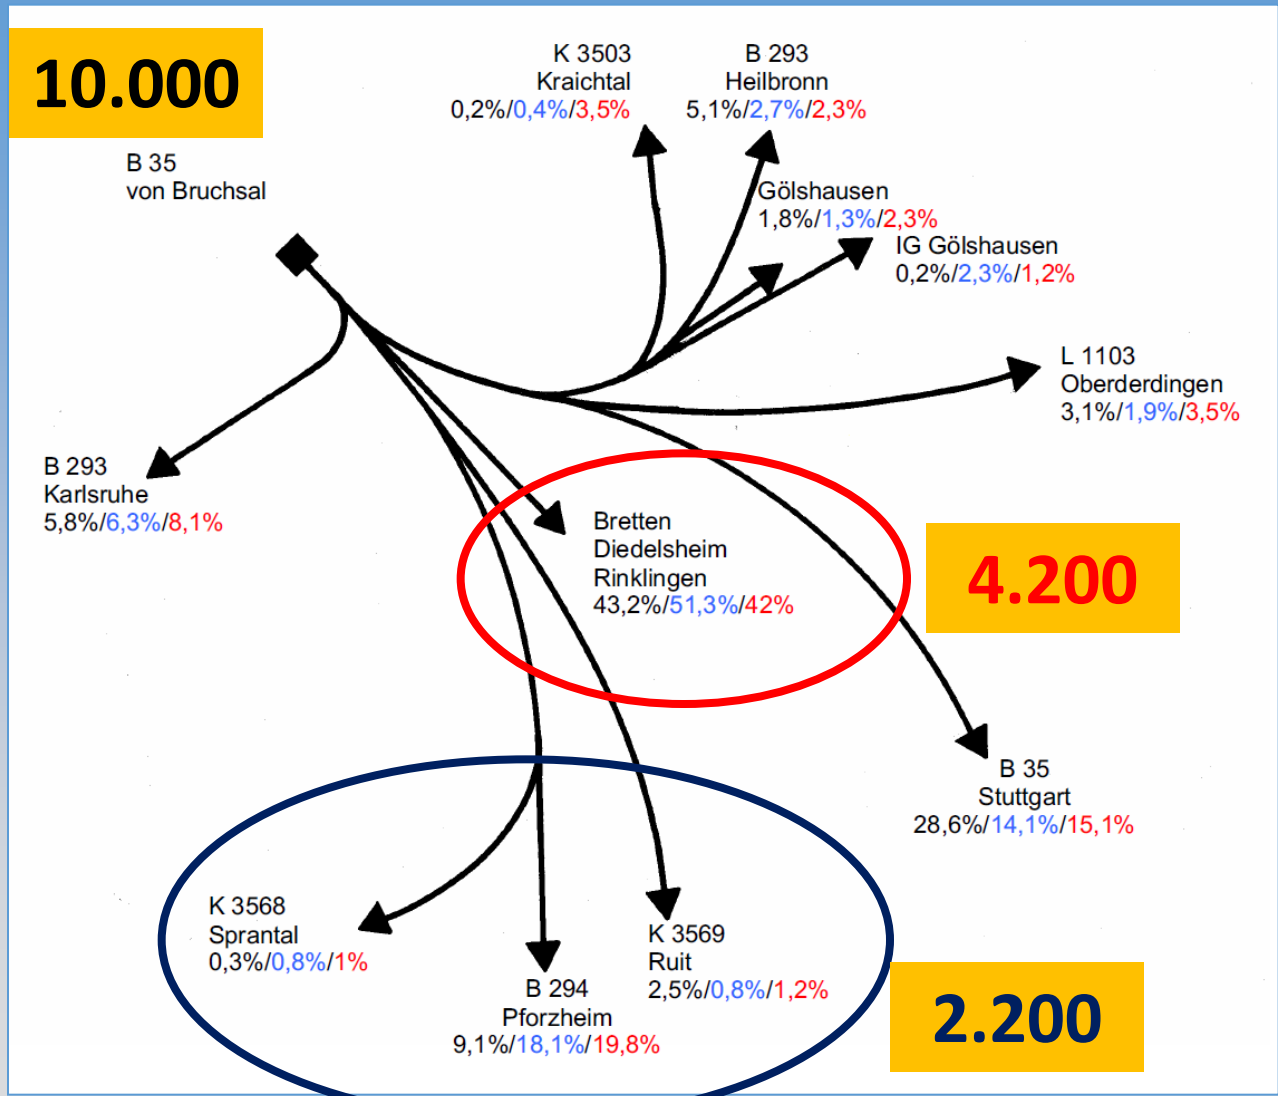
10.000

B 35
von Bruchsal

K 3503
Kraichtal
0,2%/0,4%/3,5%

B 293
Heilbronn
5,1%/2,7%/2,3%

Gölshausen
1,8%/1,3%/2,3%

IG Gölshausen
0,2%/2,3%/1,2%

L 1103
Oberderdingen
3,1%/1,9%/3,5%

B 293
Karlsruhe
5,8%/6,3%/8,1%

Bretten
Diedelsheim
Rinklingen
43,2%/51,3%/42%

4.200

B 35
Stuttgart
28,6%/14,1%/15,1%

K 3568
Sprantal
0,3%/0,8%/1%

B 294
Pforzheim
9,1%/18,1%/19,8%

K 3569
Ruit
2,5%/0,8%/1,2%

2.200